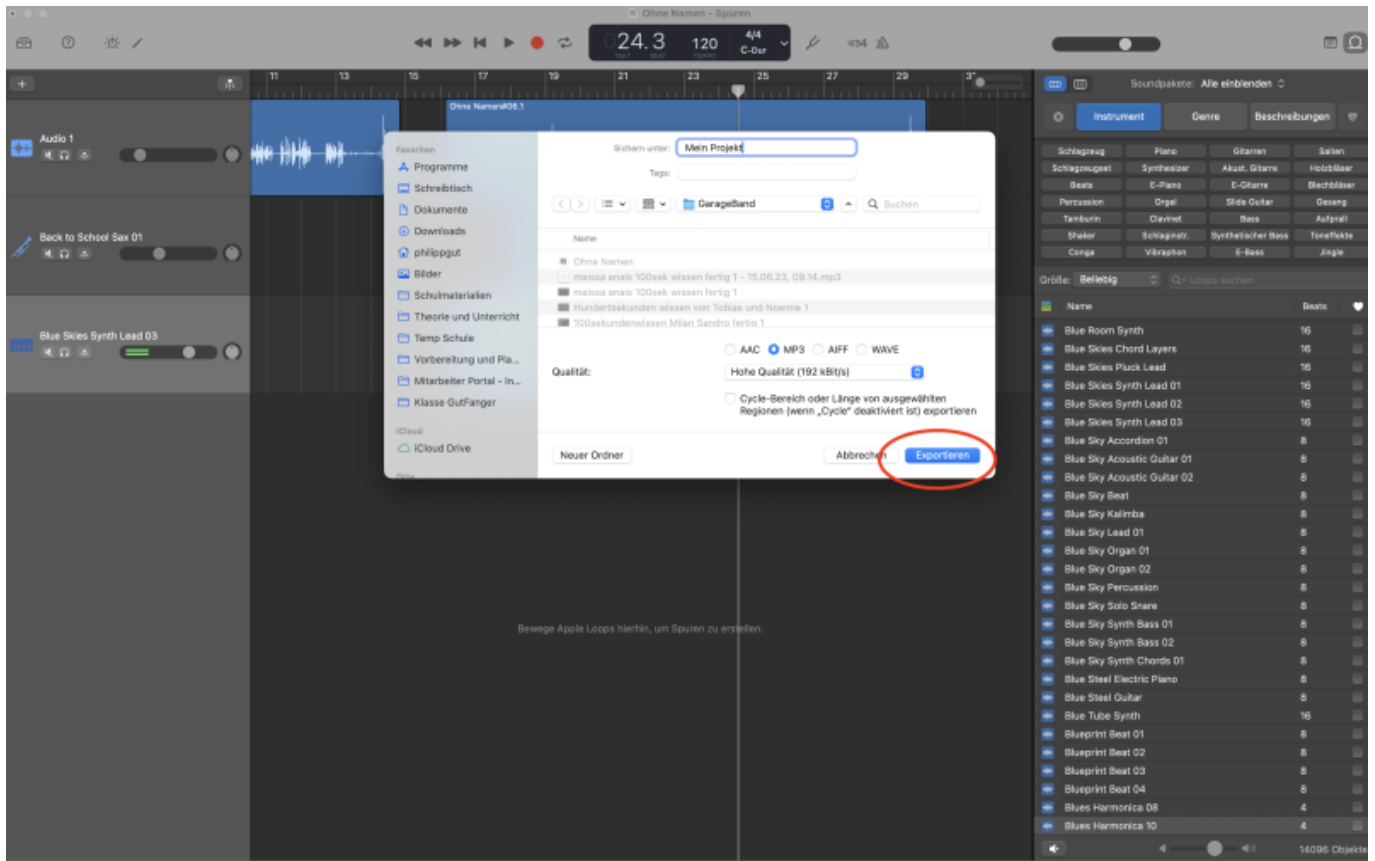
Ohne Namen - Spuren

24.3 TAKT BEAT 120 TEMPO 4/4 C-Dur

⊲34

11 13 15 17 19 21 23 25 27 29 31

Audio 1

Back to School Sax 01

Blue Skies Synth Lead 03

Ohne Namen#08.1

Favoriten
Programme
Schreibtisch
Dokumente
Downloads
philippgut
Bilder
Schulmaterialien
Theorie und Unterricht
Temp Schule
Vorbereitung und Pla...
Mitarbeiter Portal - In...
Klasse GutFanger
iCloud
iCloud Drive

Sichern unter: Mein Projekt
Tags:

GarageBand
Suchen

Name
Ohne Namen
maissa anais 100sek wissen fertig 1 - 15.06.23, 09.14.mp3
maissa anais 100sek wissen fertig 1
Hundertsekunden wissen von Tobias und Noemie 1
100sekundenwissen Milan Sandro fertig 1

AAC MP3 AIFF WAVE
Qualität: Hohe Qualität (192 kBit/s)
Cycle-Bereich oder Länge von ausgewählten Regionen (wenn „Cycle" deaktiviert ist) exportieren

Neuer Ordner
Abbrechen
Exportieren

Bewege Apple Loops hierhin, um Spuren zu erstellen.

Soundpakete: Alle einblenden

Instrument Genre Beschreibungen

| Schlagzeug | Piano | Gitarren | Saiten |
|---|---|---|---|
| Schlagzeugset | Synthesizer | Akust. Gitarre | Holzbläser |
| Beats | E-Piano | E-Gitarre | Blechbläser |
| Percussion | Orgel | Slide Guitar | Gesang |
| Tamburin | Clavinet | Bass | Aufprall |
| Shaker | Schlaginstr. | Synthetischer Bass | Toneffekte |
| Conga | Vibraphon | E-Bass | Jingle |

Größe: Beliebig
Loops suchen

| Name | Beats |
|---|---|
| Blue Room Synth | 16 |
| Blue Skies Chord Layers | 16 |
| Blue Skies Pluck Lead | 16 |
| Blue Skies Synth Lead 01 | 16 |
| Blue Skies Synth Lead 02 | 16 |
| Blue Skies Synth Lead 03 | 16 |
| Blue Sky Accordion 01 | 8 |
| Blue Sky Acoustic Guitar 01 | 8 |
| Blue Sky Acoustic Guitar 02 | 8 |
| Blue Sky Beat | 8 |
| Blue Sky Kalimba | 8 |
| Blue Sky Lead 01 | 8 |
| Blue Sky Organ 01 | 8 |
| Blue Sky Organ 02 | 8 |
| Blue Sky Percussion | 8 |
| Blue Sky Solo Snare | 8 |
| Blue Sky Synth Bass 01 | 8 |
| Blue Sky Synth Bass 02 | 8 |
| Blue Sky Synth Chords 01 | 8 |
| Blue Steel Electric Piano | 8 |
| Blue Steel Guitar | 8 |
| Blue Tube Synth | 16 |
| Blueprint Beat 01 | 8 |
| Blueprint Beat 02 | 8 |
| Blueprint Beat 03 | 8 |
| Blueprint Beat 04 | 8 |
| Blues Harmonica 08 | 4 |
| Blues Harmonica 10 | 4 |

14096 Objekte